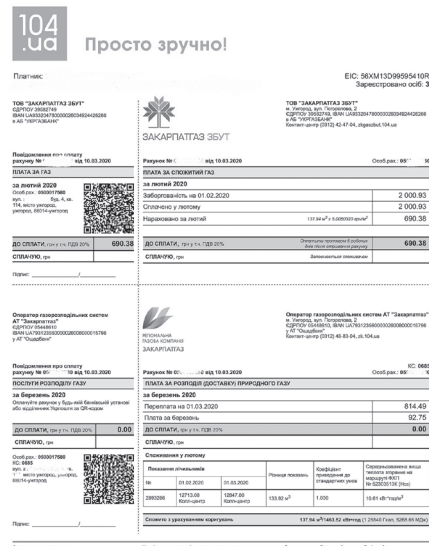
104.ua Просто зручно!

Платник:

EIC: 56XM13D99595410R
Зареєстровано осіб: 3

ТОВ "ЗАКАРПАТГАЗ ЗБУТ"
ЄДРПОУ 39582749
IBAN UA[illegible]
в АБ "УКРГАЗБАНК"

ЗАКАРПАТГАЗ ЗБУТ

ТОВ "ЗАКАРПАТГАЗ ЗБУТ"
м. Ужгород, вул. Погорєлова, 2
ЄДРПОУ 39582749, IBAN UA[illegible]
в АБ "УКРГАЗБАНК"
Контакт-центр (0312) 42-47-04, zbgaz.104.ua

Повідомлення про сплату рахунку № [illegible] від 10.03.2020

Рахунок № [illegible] від 10.03.2020

Особ.рах.: 05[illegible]

ПЛАТА ЗА ГАЗ

ПЛАТА ЗА СПОЖИТИЙ ГАЗ

за лютий 2020
Особ.рах.: 0500017580
вул. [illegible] буд. 4, кв. 114, місто ужгород, ужгород, 88014-ужгород

за лютий 2020

| | |
|---|---|
| Заборгованість на 01.02.2020 | 2 000.93 |
| Сплачено у лютому | 2 000.93 |
| Нараховано за лютий | 137.94 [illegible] 690.38 |

ДО СПЛАТИ, грн у т.ч. ПДВ 20% 690.38

ДО СПЛАТИ, грн у т.ч. ПДВ 20% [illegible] 690.38

СПЛАЧЕНО, грн

СПЛАЧЕНО, грн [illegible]

Підпис: ____________/____________

Оператор газорозподільних систем АТ "Закарпатгаз"
ЄДРПОУ 05448610
IBAN UA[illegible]
у АТ "Ощадбанк"

РЕГІОНАЛЬНА ГАЗОВА КОМПАНІЯ ЗАКАРПАТГАЗ

Оператор газорозподільних систем АТ "Закарпатгаз"
м. Ужгород, вул. Погорєлова, 2
ЄДРПОУ 05448610, IBAN UA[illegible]
у АТ "Ощадбанк"
Контакт-центр (0312) 48-83-04, zk.104.ua

Повідомлення про сплату рахунку № 05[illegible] від 10.03.2020

Рахунок № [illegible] від 10.03.2020

Особ.рах.: 05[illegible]

ПОСЛУГИ РОЗПОДІЛУ ГАЗУ

ПЛАТА ЗА РОЗПОДІЛ (ДОСТАВКУ) ПРИРОДНОГО ГАЗУ

за березень 2020
Оплатіть рахунок у будь-якій банківській установі або відділенні Укрпошти за QR-кодом

за березень 2020

| | |
|---|---|
| Переплата на 01.03.2020 | 814.49 |
| Плата за березень | 92.75 |

ДО СПЛАТИ, грн у т.ч. ПДВ 20% 0.00

ДО СПЛАТИ, грн у т.ч. ПДВ 20% 0.00

СПЛАЧЕНО, грн

СПЛАЧЕНО, грн

Особ.рах.: 0500017580
КС: 0685
вул. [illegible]
м. Ужгород, ужгород, 88014-ужгород

Спожилання у лютому

| Показання лічильника | | | Різниця показань | Коефіцієнт приведення до стандартних умов | Середньозважена вища теплота згорання на маршруті ФХП № 022020 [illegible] |
|---|---|---|---|---|---|
| № | 01.02.2020 | 01.03.2020 | | | |
| 2893298 | 12713.08 Колл-центр | 12847.00 Колл-центр | 133.92 м³ | 1.030 | 10.61 кВт*год/м³ |

Спожито з урахуванням коригувань 137.94 м³(1463.52 кВт*год (1.25840 Гкал, 5268.69 МДж))

Підпис: ____________/____________